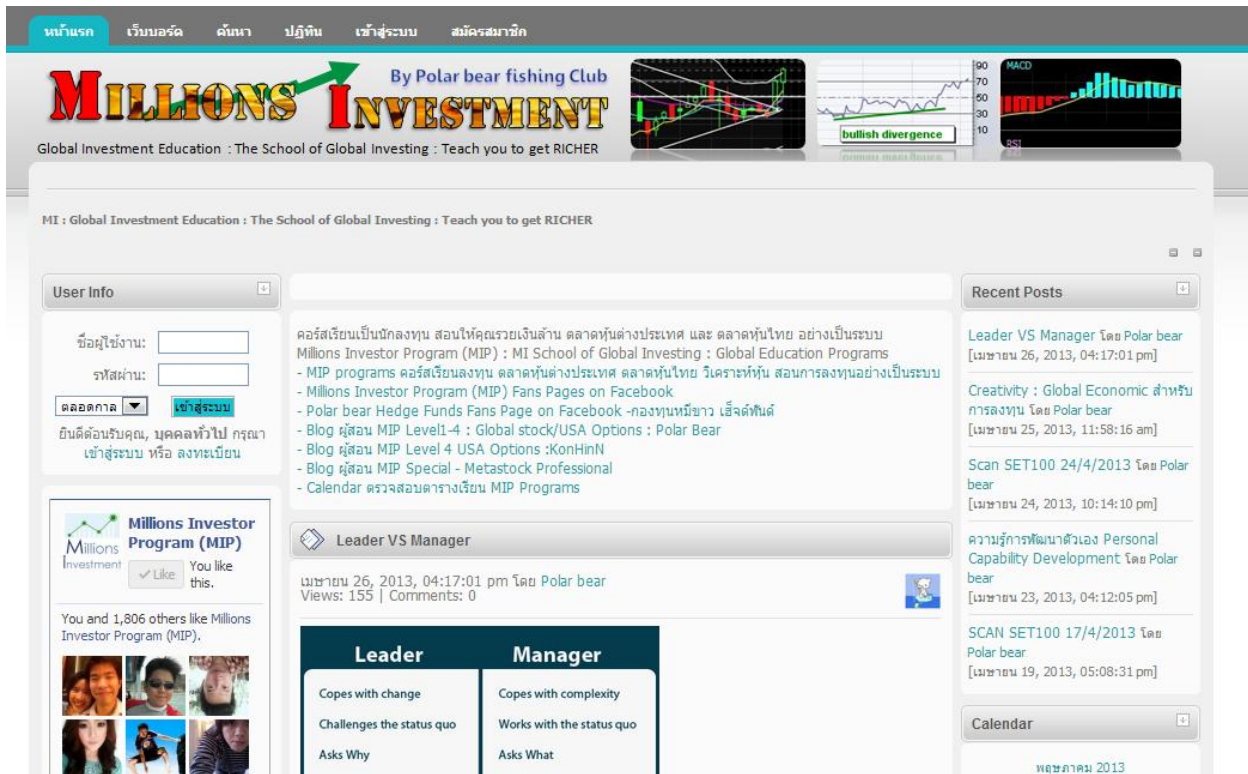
หน้าแรก เว็บบอร์ด ค้นหา ปฏิทิน เข้าสู่ระบบ สมัครสมาชิก

MILLIONS INVESTMENT
By Polar bear fishing Club
Global Investment Education : The School of Global Investing : Teach you to get RICHER

bullish divergence
MACD
RSI
90
70
50
30
10

MI : Global Investment Education : The School of Global Investing : Teach you to get RICHER

User Info

ชื่อผู้ใช้งาน:
รหัสผ่าน:
ตลอดกาล
เข้าสู่ระบบ
ยินดีต้อนรับคุณ, บุคคลทั่วไป กรุณา เข้าสู่ระบบ หรือ ลงทะเบียน

Millions Investment
Millions Investor Program (MIP)
Like
You like this.
You and 1,806 others like Millions Investor Program (MIP).

คอร์สเรียนเป็นนักลงทุน สอนให้คุณรวยเงินล้าน ตลาดหุ้นต่างประเทศ และ ตลาดหุ้นไทย อย่างเป็นระบบ
Millions Investor Program (MIP) : MI School of Global Investing : Global Education Programs
- MIP programs คอร์สเรียนลงทุน ตลาดหุ้นต่างประเทศ ตลาดหุ้นไทย วิเคราะห์หุ้น สอนการลงทุนอย่างเป็นระบบ
- Millions Investor Program (MIP) Fans Pages on Facebook
- Polar bear Hedge Funds Fans Page on Facebook -กองทุนหมีขาว เฮ็จด์ฟันด์
- Blog ผู้สอน MIP Level1-4 : Global stock/USA Options : Polar Bear
- Blog ผู้สอน MIP Level 4 USA Options :KonHinN
- Blog ผู้สอน MIP Special - Metastock Professional
- Calendar ตรวจสอบตารางเรียน MIP Programs

Leader VS Manager

เมษายน 26, 2013, 04:17:01 pm โดย Polar bear
Views: 155 | Comments: 0

| Leader | Manager |
|---|---|
| Copes with change | Copes with complexity |
| Challenges the status quo | Works with the status quo |
| Asks Why | Asks What |

Recent Posts

Leader VS Manager โดย Polar bear
[เมษายน 26, 2013, 04:17:01 pm]

Creativity : Global Economic สำหรับการลงทุน โดย Polar bear
[เมษายน 25, 2013, 11:58:16 am]

Scan SET100 24/4/2013 โดย Polar bear
[เมษายน 24, 2013, 10:14:10 pm]

ความรู้การพัฒนาตัวเอง Personal Capability Development โดย Polar bear
[เมษายน 23, 2013, 04:12:05 pm]

SCAN SET100 17/4/2013 โดย Polar bear
[เมษายน 19, 2013, 05:08:31 pm]

Calendar

พฤษภาคม 2013